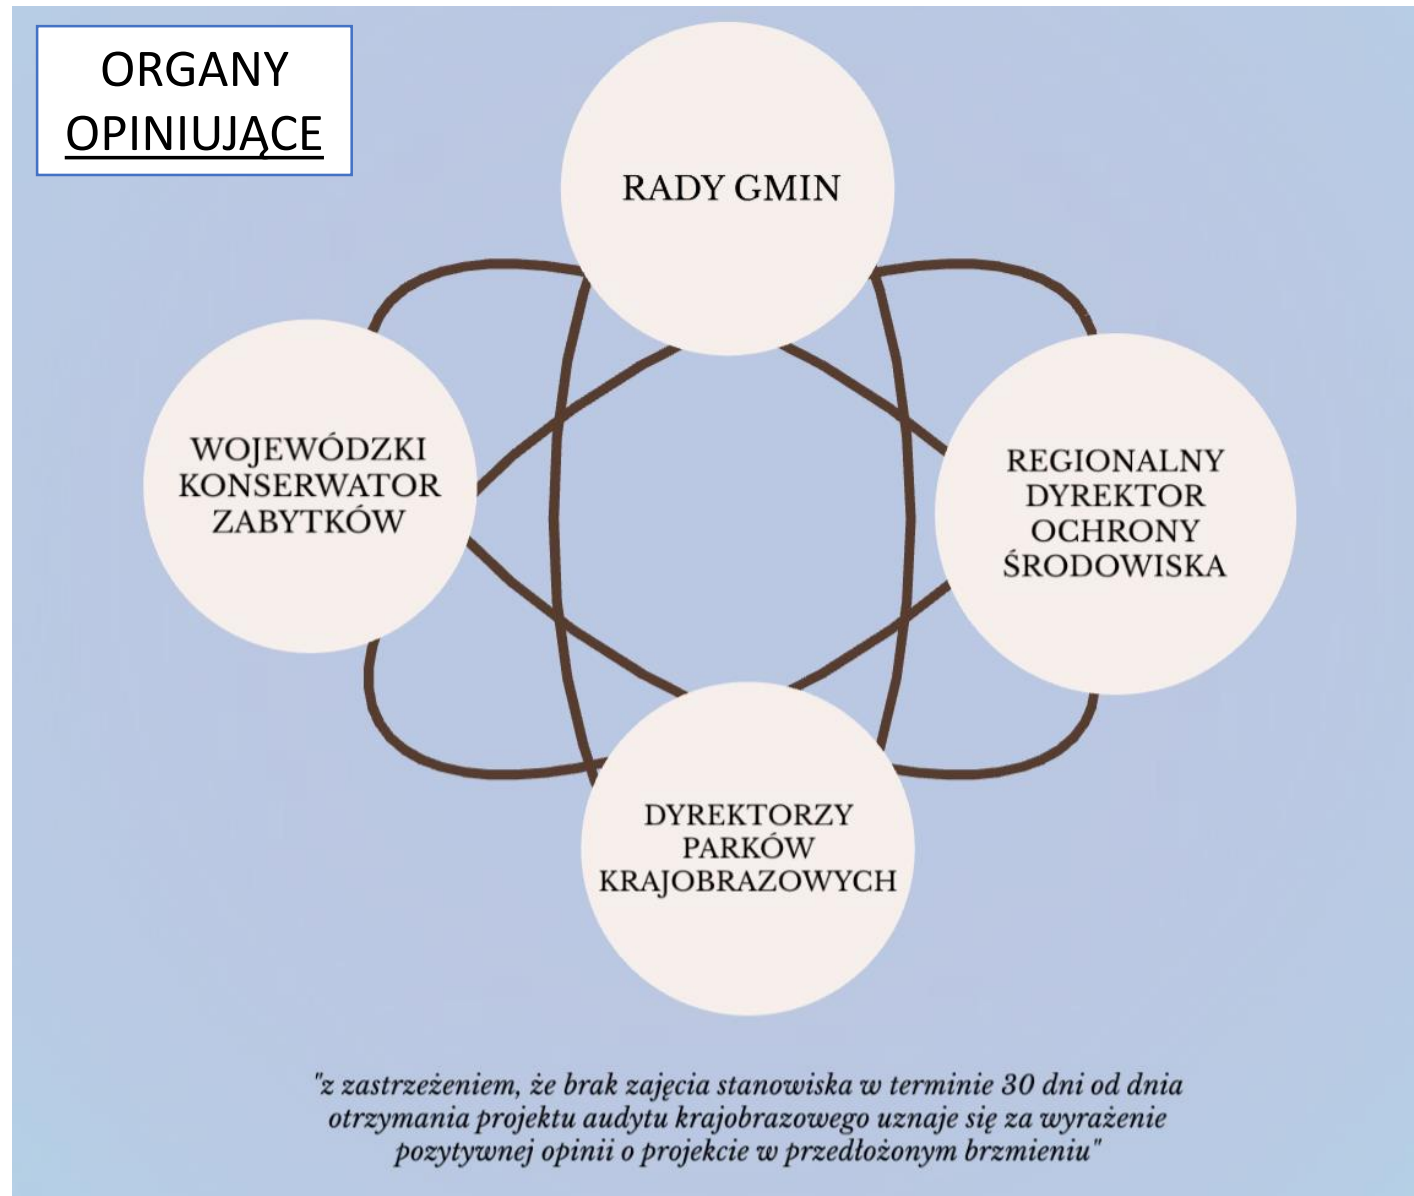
ORGANY OPINIUJĄCE

RADY GMIN

WOJEWÓDZKI KONSERWATOR ZABYTKÓW

REGIONALNY DYREKTOR OCHRONY ŚRODOWISKA

DYREKTORZY PARKÓW KRAJOBRAZOWYCH

"z zastrzeżeniem, że brak zajęcia stanowiska w terminie 30 dni od dnia otrzymania projektu audytu krajobrazowego uznaje się za wyrażenie pozytywnej opinii o projekcie w przedłożonym brzmieniu"